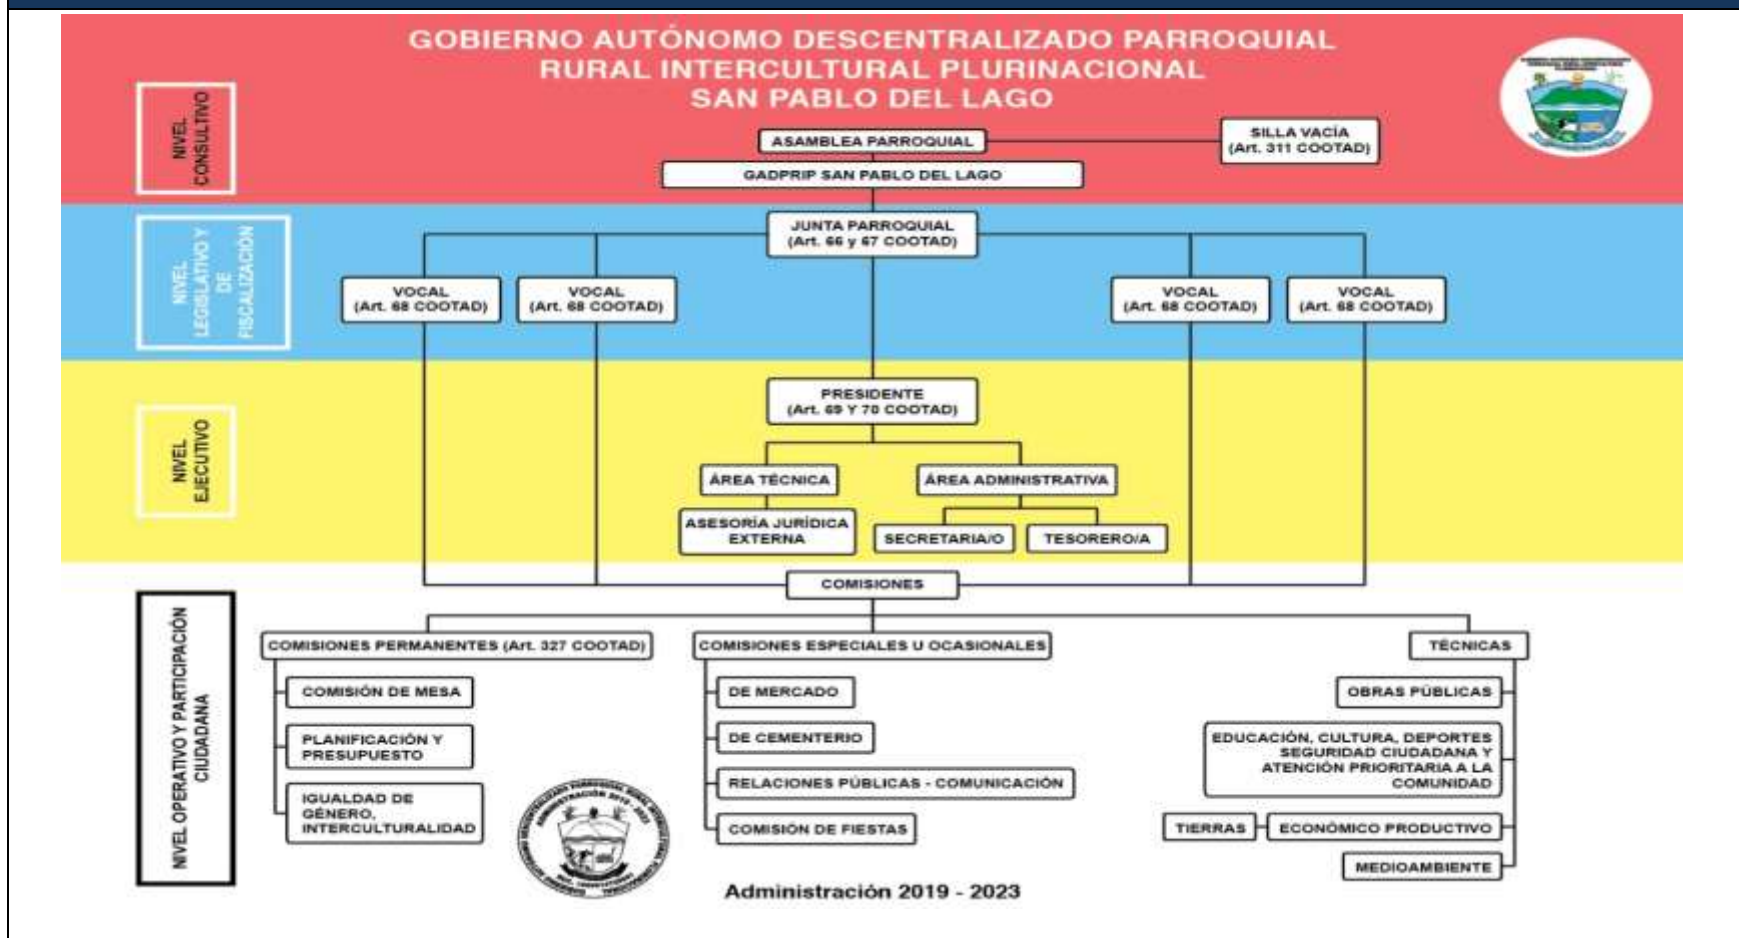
GOBIERNO AUTÓNOMO DESCENTRALIZADO PARROQUIAL RURAL INTERCULTURAL PLURINACIONAL SAN PABLO DEL LAGO

NIVEL CONSULTIVO

ASAMBLEA PARROQUIAL

SILLA VACÍA (Art. 311 COOTAD)

GADPRIP SAN PABLO DEL LAGO

NIVEL LEGISLATIVO Y DE FISCALIZACIÓN

JUNTA PARROQUIAL (Art. 66 y 67 COOTAD)

VOCAL (Art. 68 COOTAD)

VOCAL (Art. 68 COOTAD)

VOCAL (Art. 68 COOTAD)

VOCAL (Art. 68 COOTAD)

NIVEL EJECUTIVO

PRESIDENTE (Art. 69 Y 70 COOTAD)

ÁREA TÉCNICA

ÁREA ADMINISTRATIVA

ASESORÍA JURÍDICA EXTERNA

SECRETARIA/O

TESORERO/A

COMISIONES

NIVEL OPERATIVO Y PARTICIPACIÓN CIUDADANA

COMISIONES PERMANENTES (Art. 327 COOTAD)

COMISIÓN DE MESA

PLANIFICACIÓN Y PRESUPUESTO

IGUALDAD DE GÉNERO, INTERCULTURALIDAD

COMISIONES ESPECIALES U OCASIONALES

DE MERCADO

DE CEMENTERIO

RELACIONES PÚBLICAS - COMUNICACIÓN

COMISIÓN DE FIESTAS

TÉCNICAS

OBRAS PÚBLICAS

EDUCACIÓN, CULTURA, DEPORTES SEGURIDAD CIUDADANA Y ATENCIÓN PRIORITARIA A LA COMUNIDAD

TIERRAS

ECONÓMICO PRODUCTIVO

MEDIOAMBIENTE

Administración 2019 - 2023